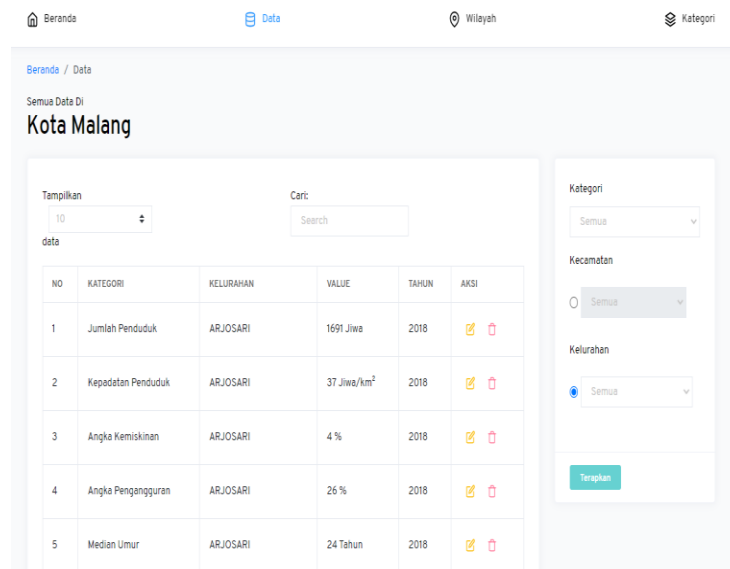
Beranda Data Wilayah Kategori

Beranda / Data

Semua Data Di

Kota Malang

Tampilkan
10
data

Cari:
Search

| NO | KATEGORI | KELURAHAN | VALUE | TAHUN | AKSI |
|---|---|---|---|---|---|
| 1 | Jumlah Penduduk | ARJOSARI | 1691 Jiwa | 2018 | |
| 2 | Kepadatan Penduduk | ARJOSARI | 37 Jiwa/km$^2$ | 2018 | |
| 3 | Angka Kemiskinan | ARJOSARI | 4 % | 2018 | |
| 4 | Angka Pengangguran | ARJOSARI | 26 % | 2018 | |
| 5 | Median Umur | ARJOSARI | 24 Tahun | 2018 | |

Kategori
Semua

Kecamatan
Semua

Kelurahan
Semua

Terapkan